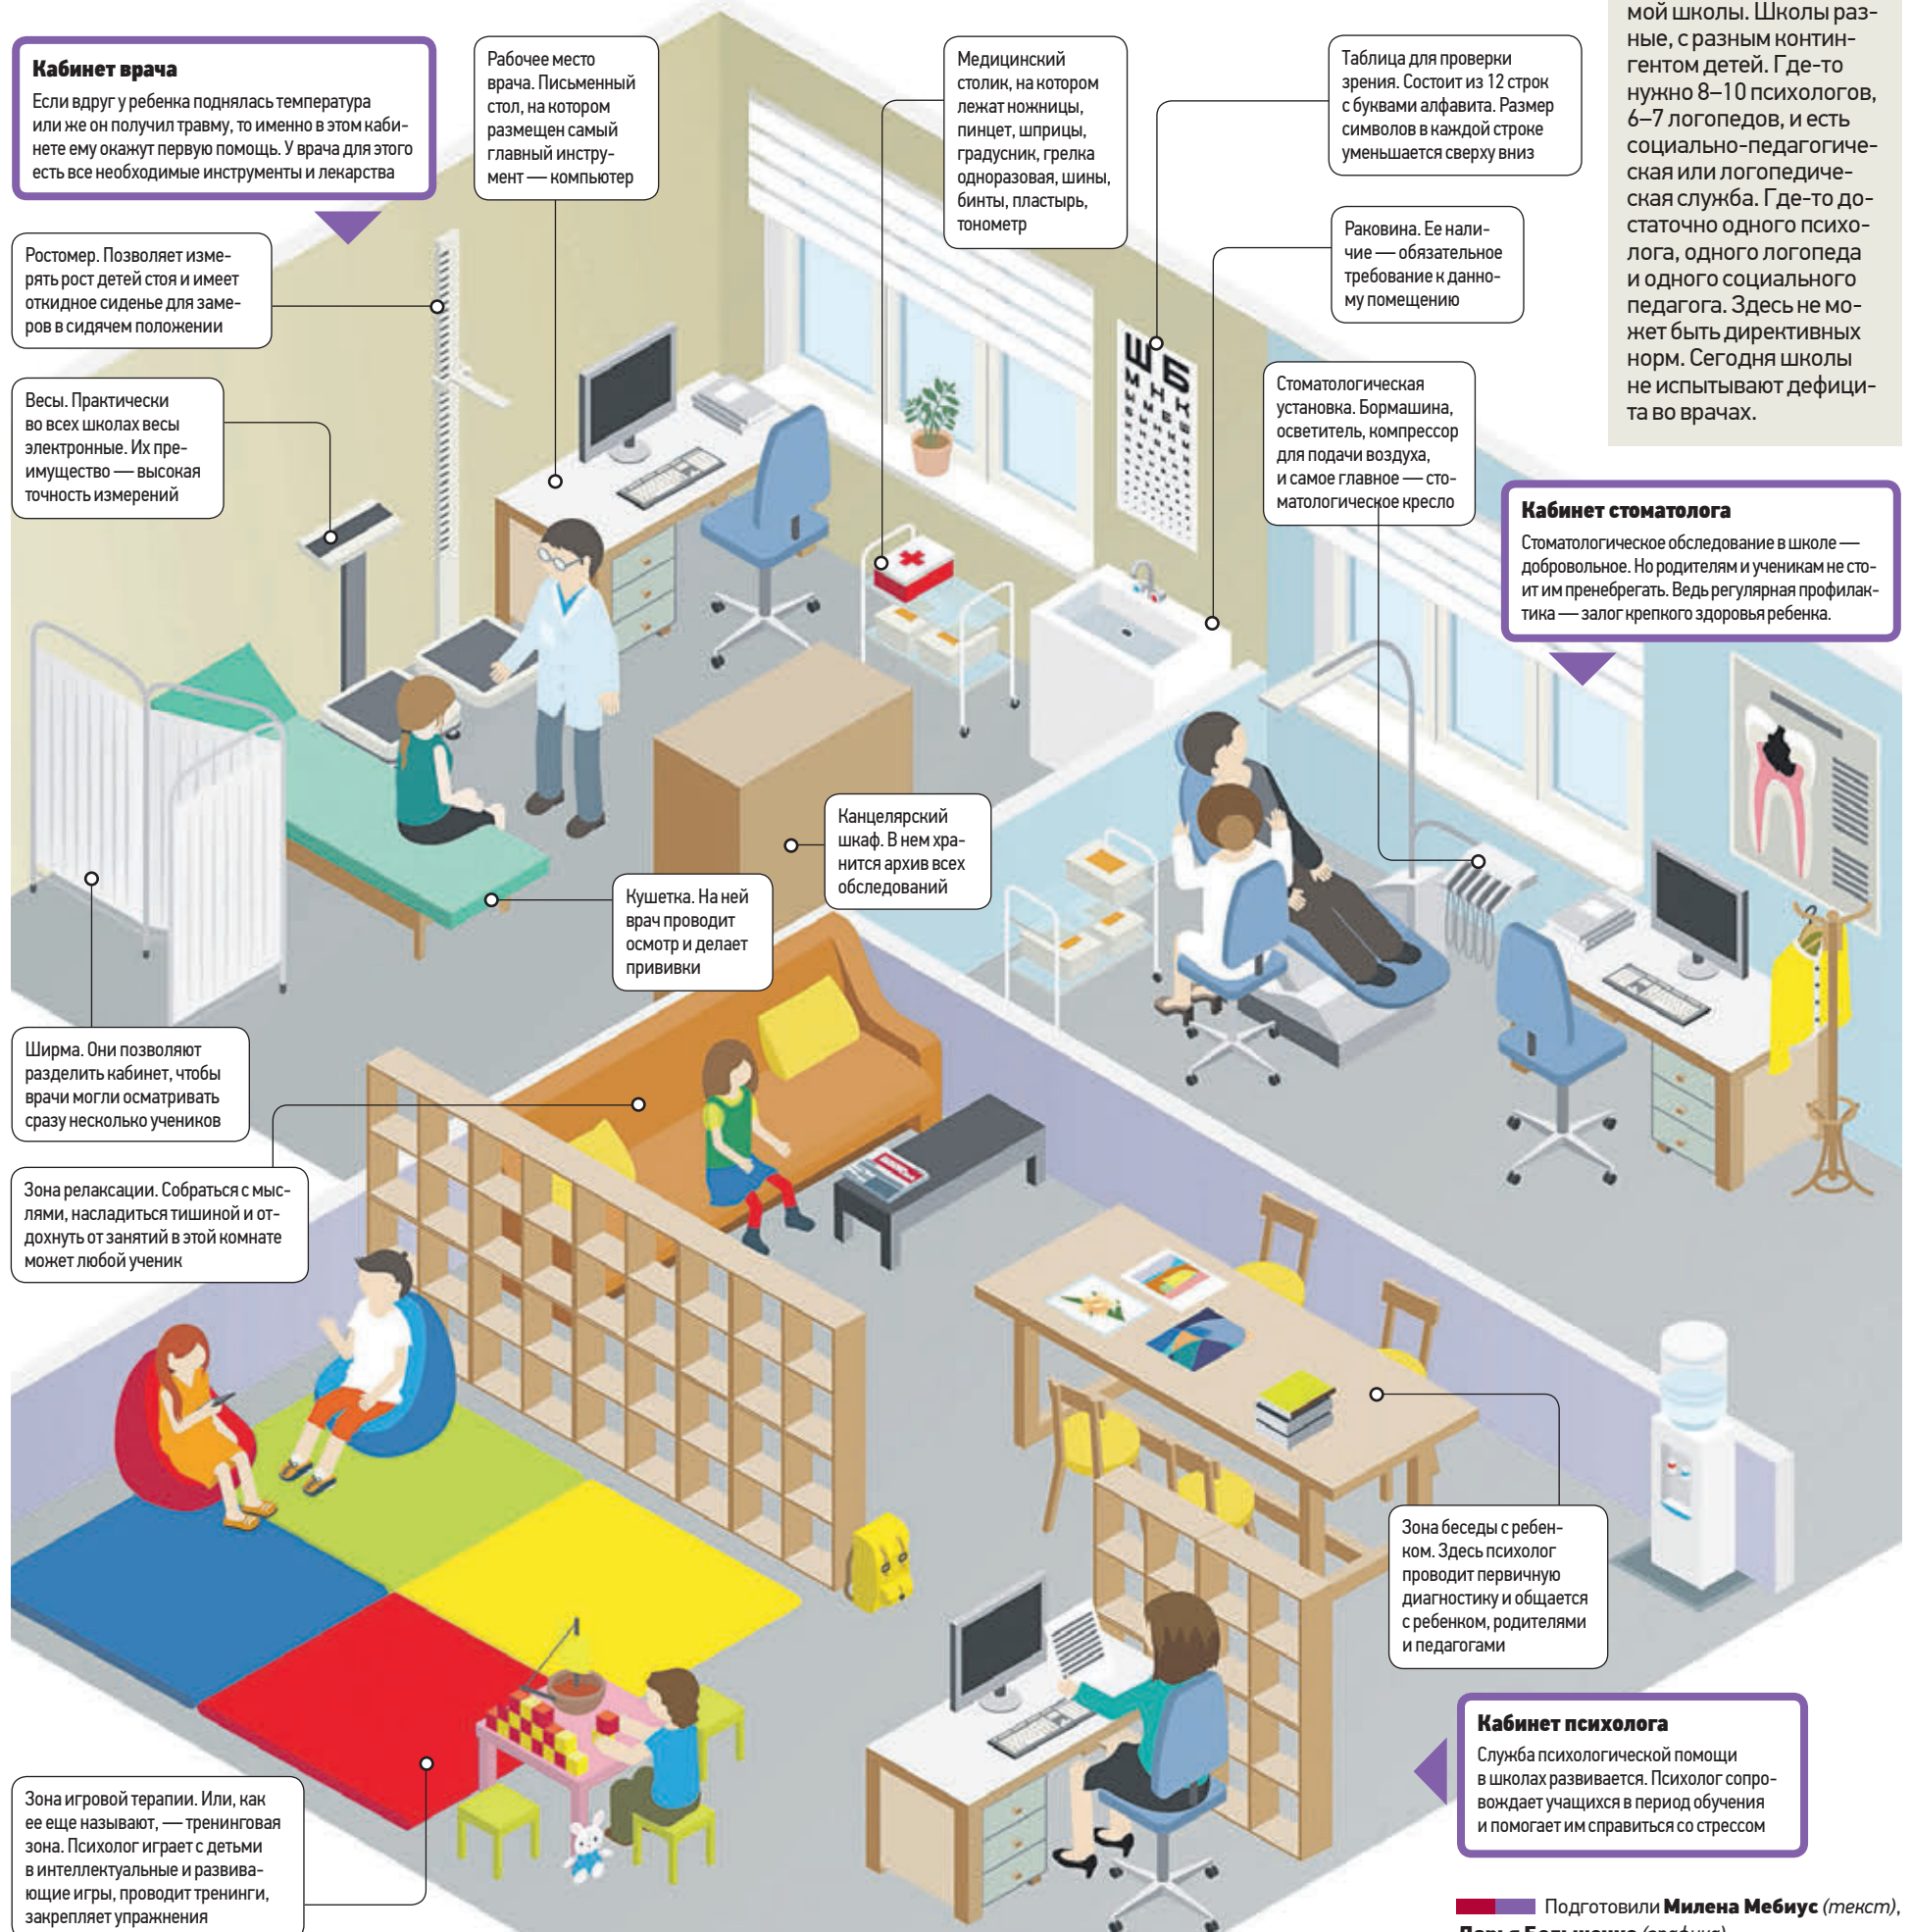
мой школы. Школы разные, с разным контингентом детей. Где-то нужно 8–10 психологов, 6–7 логопедов, и есть социально-педагогическая или логопедическая служба. Где-то достаточно одного психолога, одного логопеда и одного социального педагога. Здесь не может быть директивных норм. Сегодня школы не испытывают дефицита во врачах.

**Кабинет врача**
Если вдруг у ребенка поднялась температура или же он получил травму, то именно в этом кабинете ему окажут первую помощь. У врача для этого есть все необходимые инструменты и лекарства

Рабочее место врача. Письменный стол, на котором размещен самый главный инструмент — компьютер

Медицинский столик, на котором лежат ножницы, пинцет, шприцы, градусник, грелка одноразовая, шины, бинты, пластырь, тонометр

Таблица для проверки зрения. Состоит из 12 строк с буквами алфавита. Размер символов в каждой строке уменьшается сверху вниз

Раковина. Ее наличие — обязательное требование к данному помещению

Ростомер. Позволяет измерять рост детей стоя и имеет откидное сиденье для замеров в сидячем положении

Весы. Практически во всех школах весы электронные. Их преимущество — высокая точность измерений

Стоматологическая установка. Бормашина, осветитель, компрессор для подачи воздуха, и самое главное — стоматологическое кресло

**Кабинет стоматолога**
Стоматологическое обследование в школе — добровольное. Но родителям и ученикам не стоит им пренебрегать. Ведь регулярная профилактика — залог крепкого здоровья ребенка.

Ш Б
М Н К

Канцелярский шкаф. В нем хранится архив всех обследований

Кушетка. На ней врач проводит осмотр и делает прививки

Ширма. Они позволяют разделить кабинет, чтобы врачи могли осматривать сразу несколько учеников

Зона релаксации. Собраться с мыслями, насладиться тишиной и отдохнуть от занятий в этой комнате может любой ученик

Зона беседы с ребенком. Здесь психолог проводит первичную диагностику и общается с ребенком, родителями и педагогами

**Кабинет психолога**
Служба психологической помощи в школах развивается. Психолог сопровождает учащихся в период обучения и помогает им справиться со стрессом

Зона игровой терапии. Или, как ее еще называют, — тренинговая зона. Психолог играет с детьми в интеллектуальные и развивающие игры, проводит тренинги, закрепляет упражнения

Подготовили **Милена Мебиус** *(текст)*, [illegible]